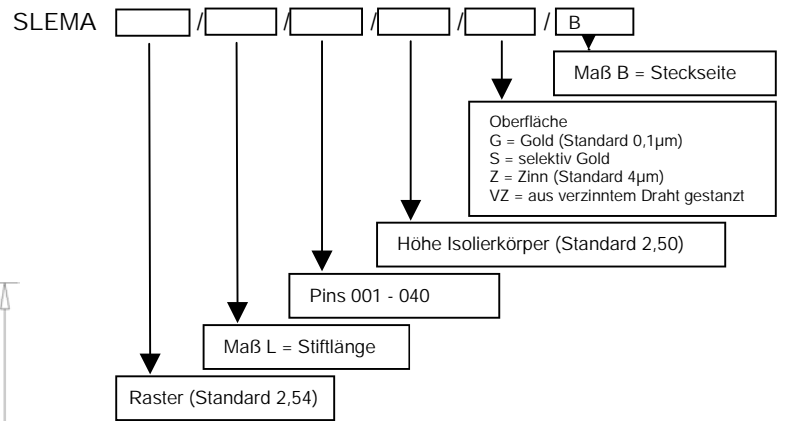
SLEMA / / / / / B

Maß B = Steckseite

Oberfläche
G = Gold (Standard 0,1µm)
S = selektiv Gold
Z = Zinn (Standard 4µm)
VZ = aus verzinntem Draht gestanzt

Höhe Isolierkörper (Standard 2,50)

Pins 001 - 040

Maß L = Stiftlänge

Raster (Standard 2,54)